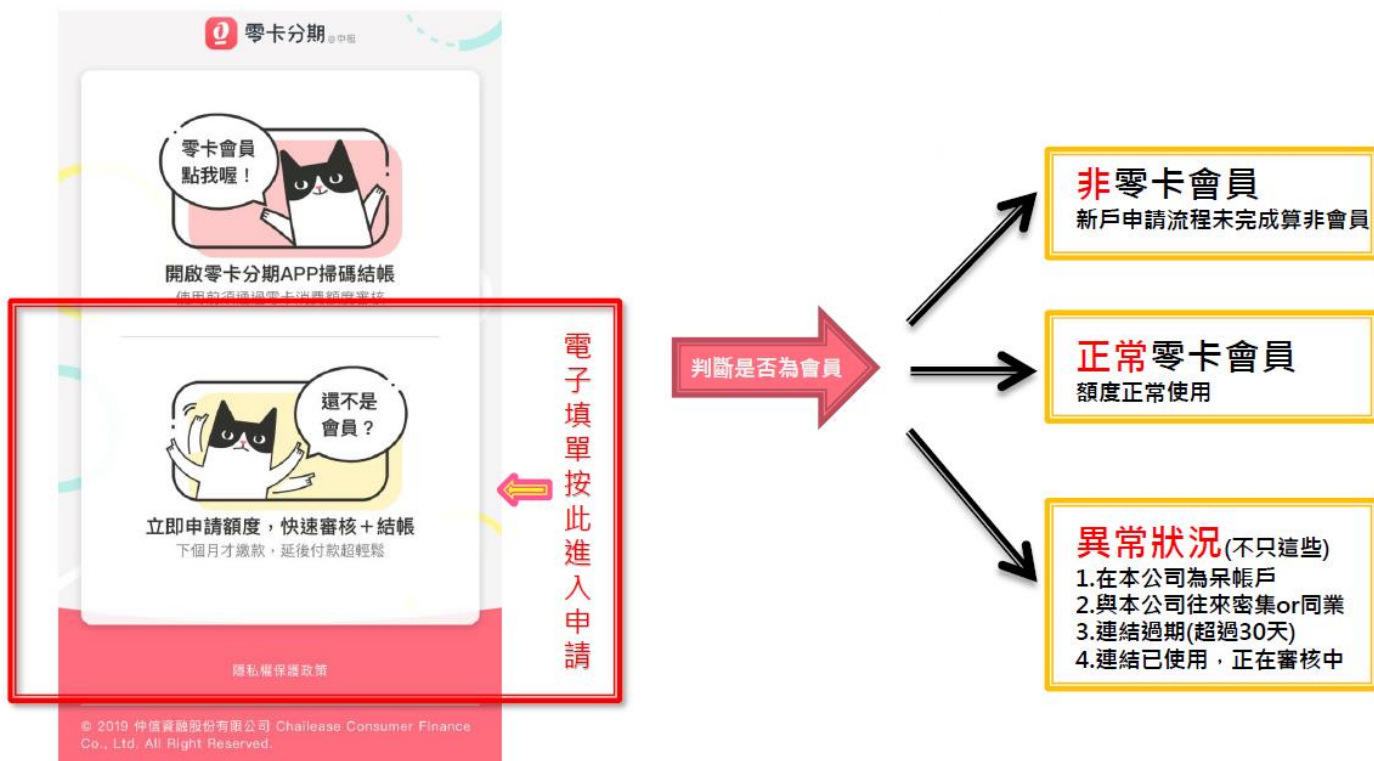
零卡分期 @中租

零卡會員點我喔！

開啟零卡分期APP掃碼結帳

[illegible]

還不是會員？

立即申請額度，快速審核＋結帳

下個月才繳款，延後付款超輕鬆

隱私權保護政策

© 2019 仲信資融股份有限公司 Chailease Consumer Finance Co., Ltd. All Right Reserved.

電子填單按此進入申請

判斷是否為會員

非零卡會員
新戶申請流程未完成算非會員

正常零卡會員
額度正常使用

異常狀況(不只這些)
1.在本公司為呆帳戶
2.與本公司往來密集or同業
3.連結過期(超過30天)
4.連結已使用，正在審核中